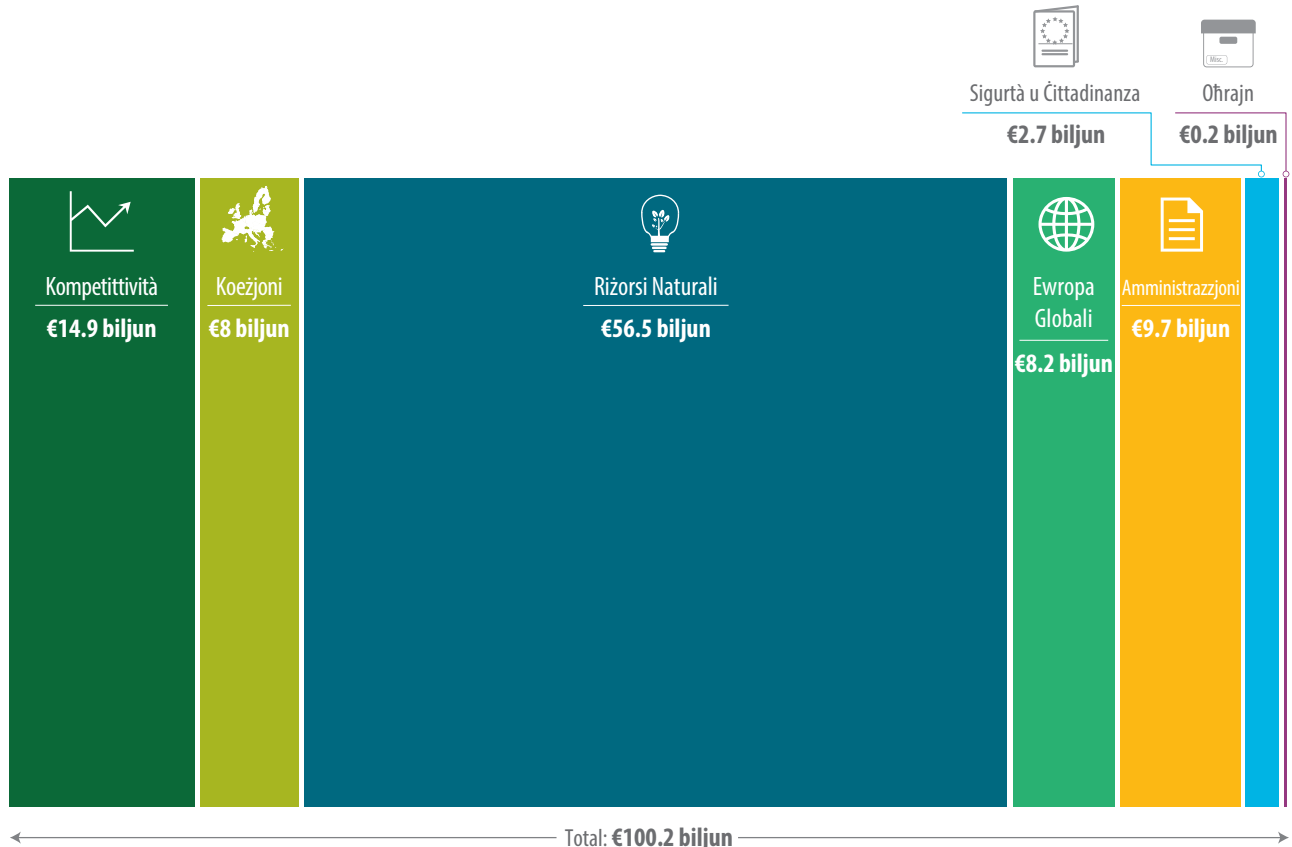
Sigurtà u Ċittadinanza
€2.7 biljun

Misc.
Oħrajn
€0.2 biljun

Kompetittività
€14.9 biljun

Koeżjoni
€8 biljun

Riżorsi Naturali
€56.5 biljun

Ewropa Globali
€8.2 biljun

Amministrazzjoni
€9.7 biljun

Total: €100.2 biljun